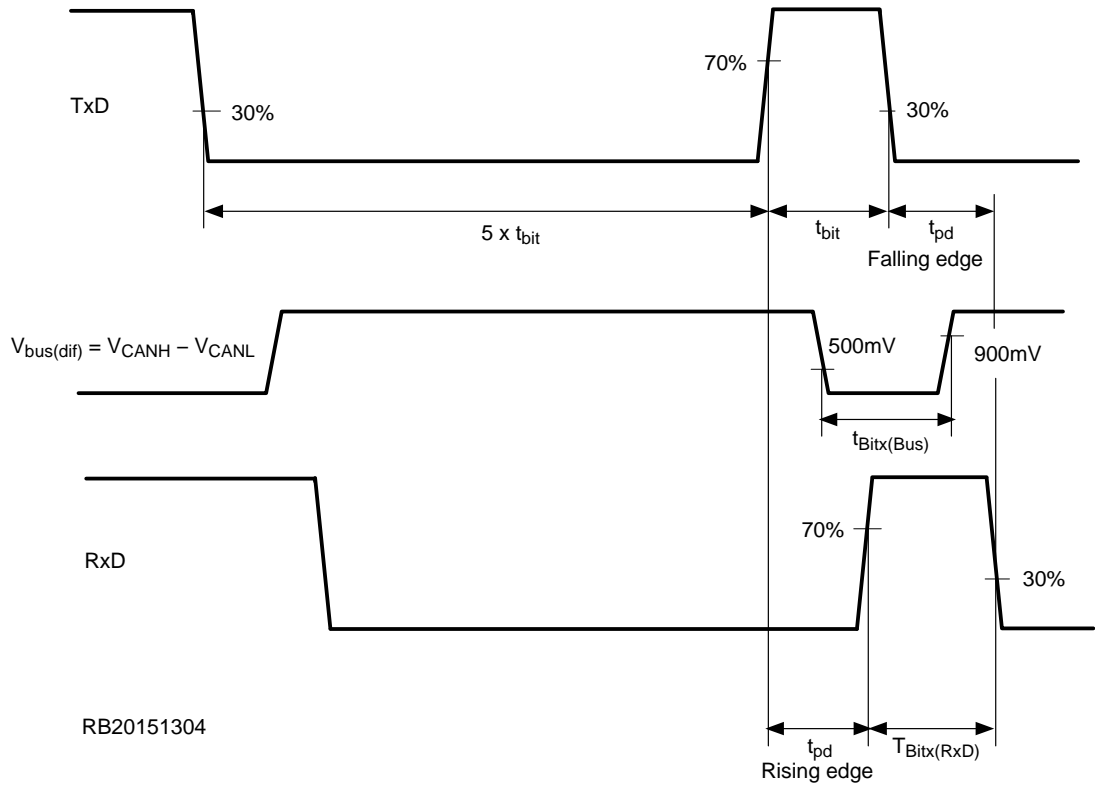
70%

TxD

30%

30%

5 x $t_{bit}$

$t_{bit}$

$t_{pd}$

Falling edge

$V_{bus(dif)} = V_{CANH} - V_{CANL}$

500mV

900mV

$t_{Bitx(Bus)}$

70%

RxD

30%

RB20151304

$t_{pd}$

Rising edge

$T_{Bitx(RxD)}$